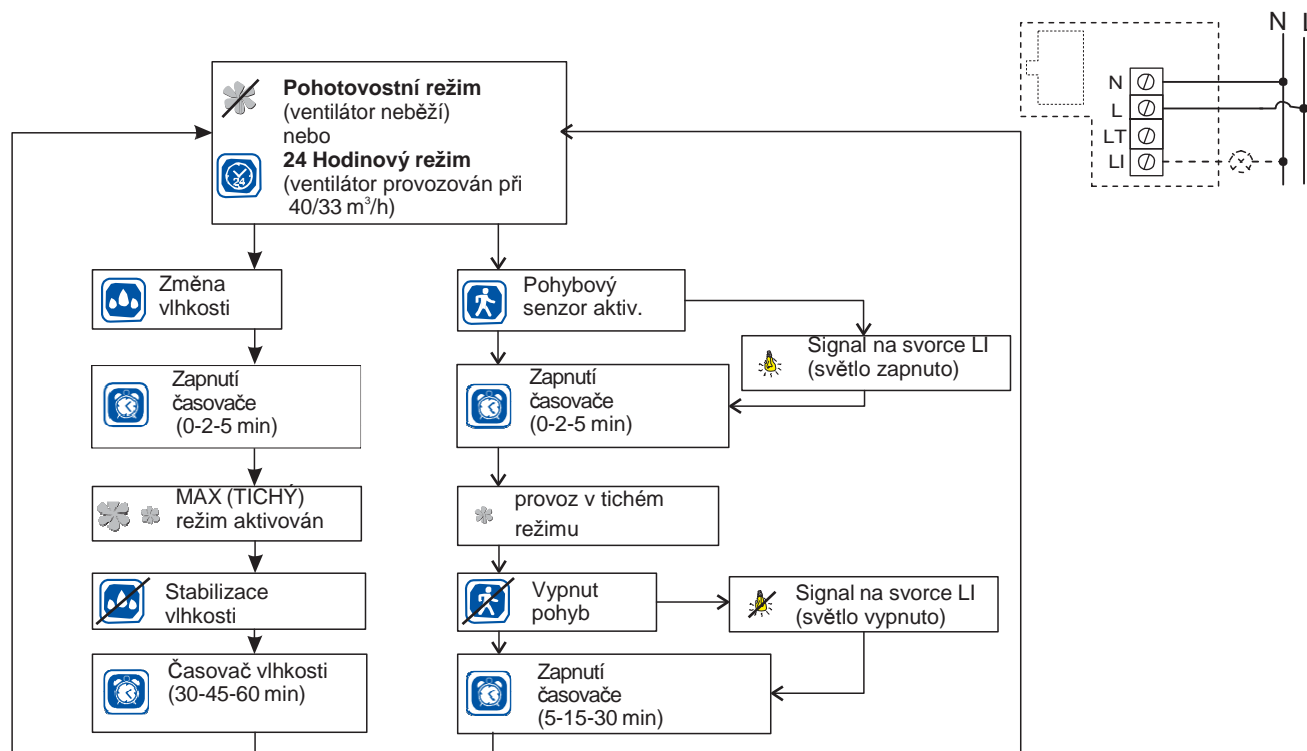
Pohotovostní režim
(ventilátor neběží)
nebo
24 Hodinový režim
(ventilátor provozován při 40/33 m$^3$/h)

24

N
L
LT
LI

N L

Změna vlhkosti

Zapnutí časovače (0-2-5 min)

MAX (TICHÝ) režim aktivován

Stabilizace vlhkosti

Časovač vlhkosti (30-45-60 min)

Pohybový senzor aktiv.

Signal na svorce LI (světlo zapnuto)

Zapnutí časovače (0-2-5 min)

provoz v tichém režimu

Vypnut pohyb

Signal na svorce LI (světlo vypnuto)

Zapnutí časovače (5-15-30 min)